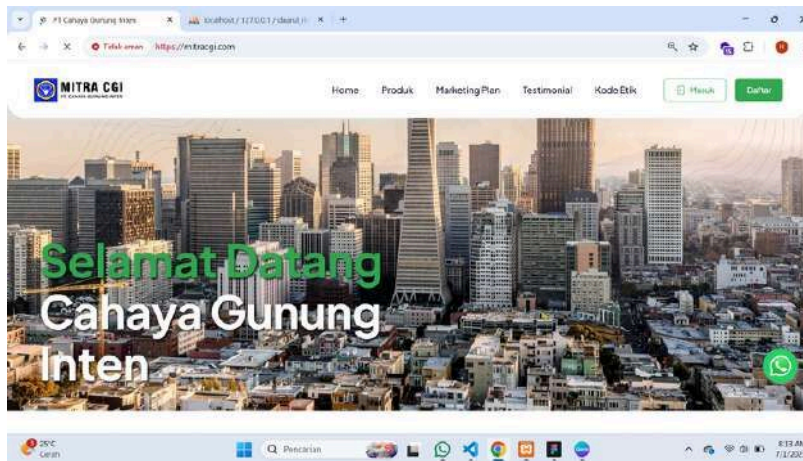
PT Cahaya Gunung Inten
localhost / 127.0.0.1 / daarul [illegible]
Tidak aman https://mitracgi.com

MITRA CGI
PT CAHAYA GUNUNG INTEN

Home Produk Marketing Plan Testimonial Kode Etik Masuk Daftar

Selamat Datang
Cahaya Gunung Inten

25°C
Cerah
Pencarian
8:33 AM
7/1/202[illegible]